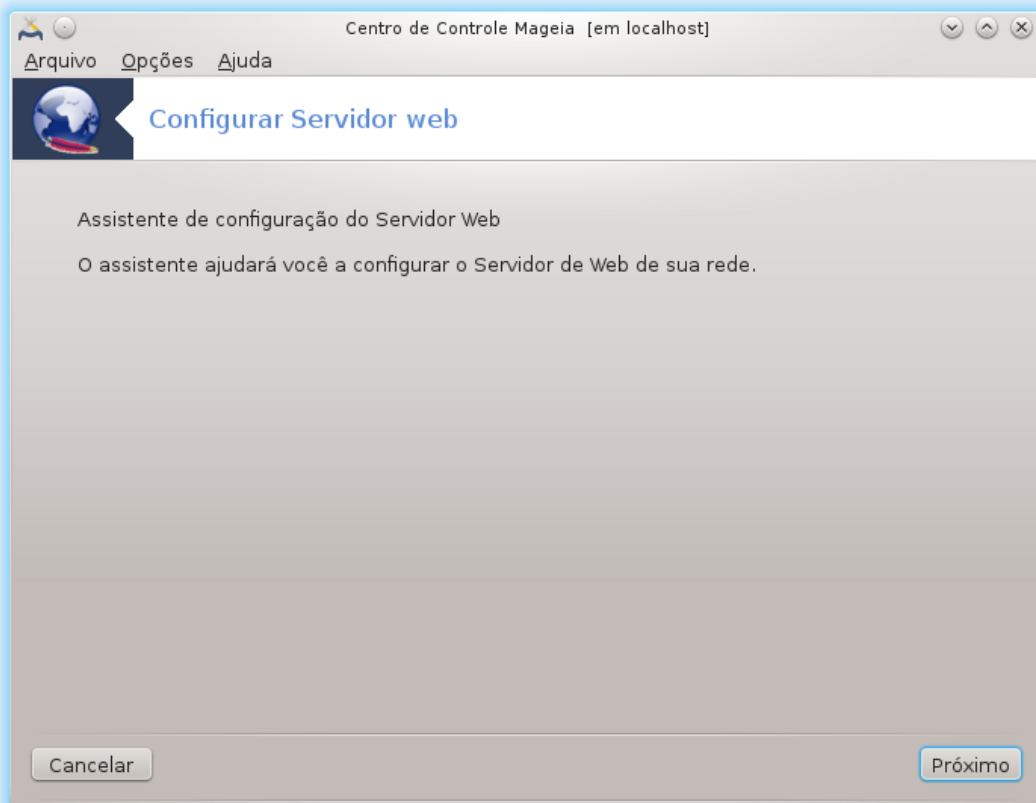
Centro de Controle Mageia [em localhost]

Arquivo Opções Ajuda

Configurar Servidor web

Assistente de configuração do Servidor Web

O assistente ajudará você a configurar o Servidor de Web de sua rede.

Cancelar

Próximo